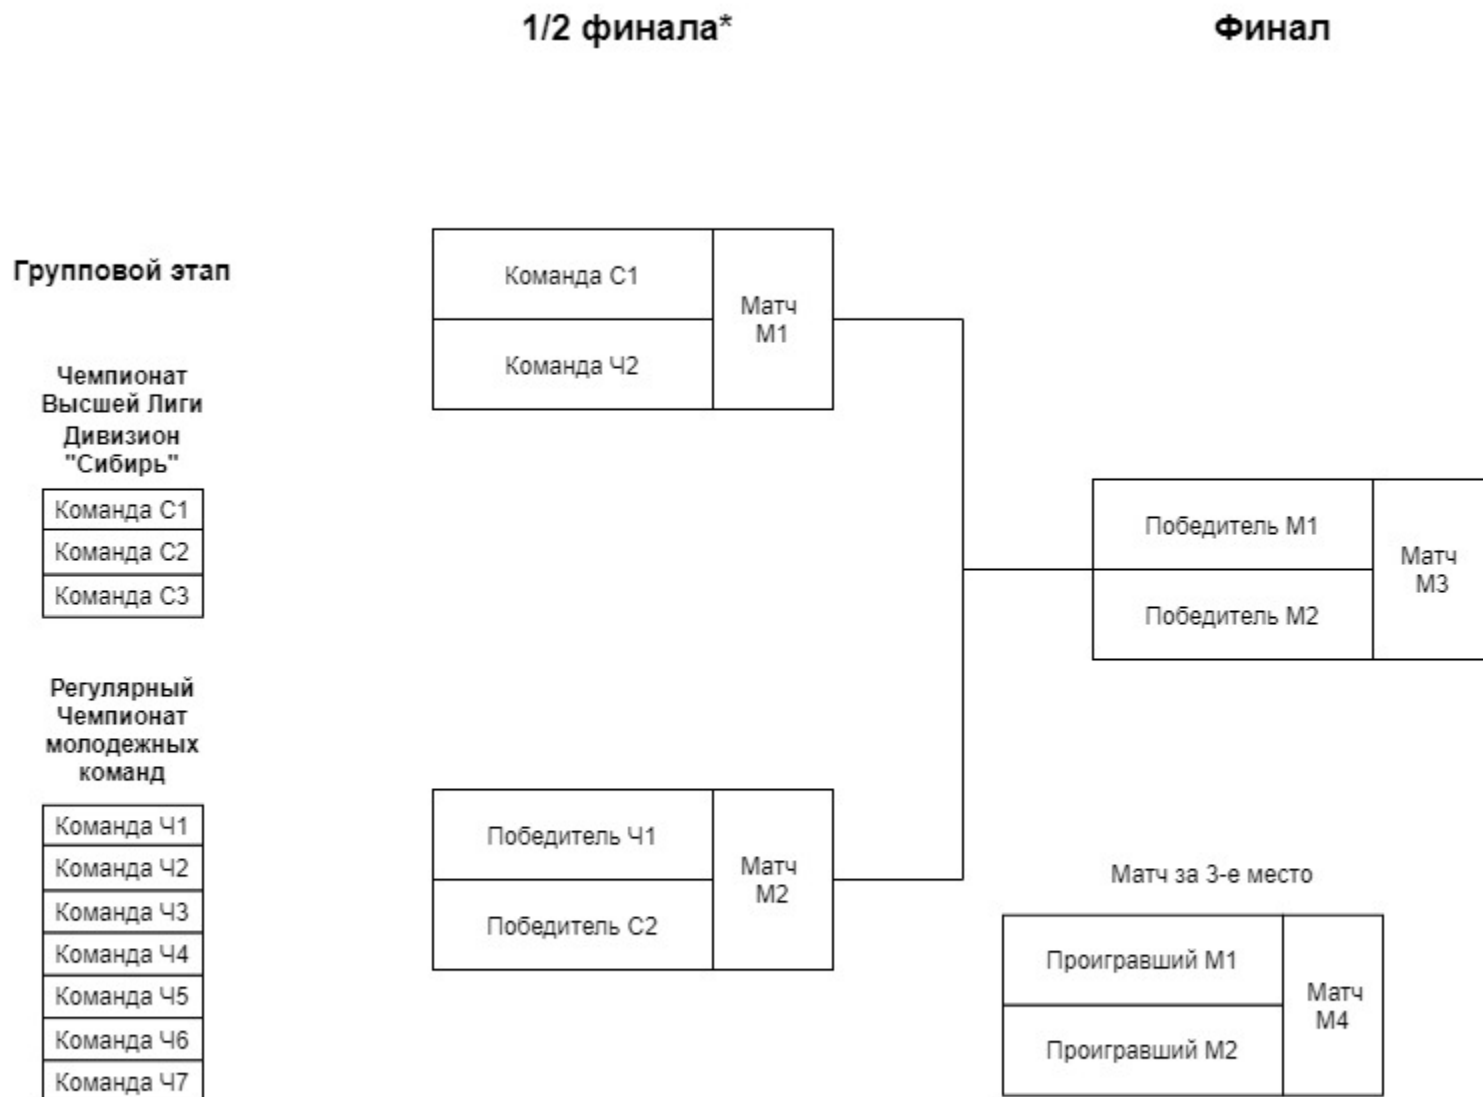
1/2 финала*

Финал

Групповой этап

Чемпионат Высшей Лиги Дивизион "Сибирь"

| Команда С1 |
|---|
| Команда С2 |
| Команда С3 |

Регулярный Чемпионат молодежных команд

| Команда Ч1 |
|---|
| Команда Ч2 |
| Команда Ч3 |
| Команда Ч4 |
| Команда Ч5 |
| Команда Ч6 |
| Команда Ч7 |

| Команда С1 | Матч М1 |
|---|---|
| Команда Ч2 | |

| Победитель Ч1 | Матч М2 |
|---|---|
| Победитель С2 | |

| Победитель М1 | Матч М3 |
|---|---|
| Победитель М2 | |

Матч за 3-е место

| Проигравший М1 | Матч М4 |
|---|---|
| Проигравший М2 | |